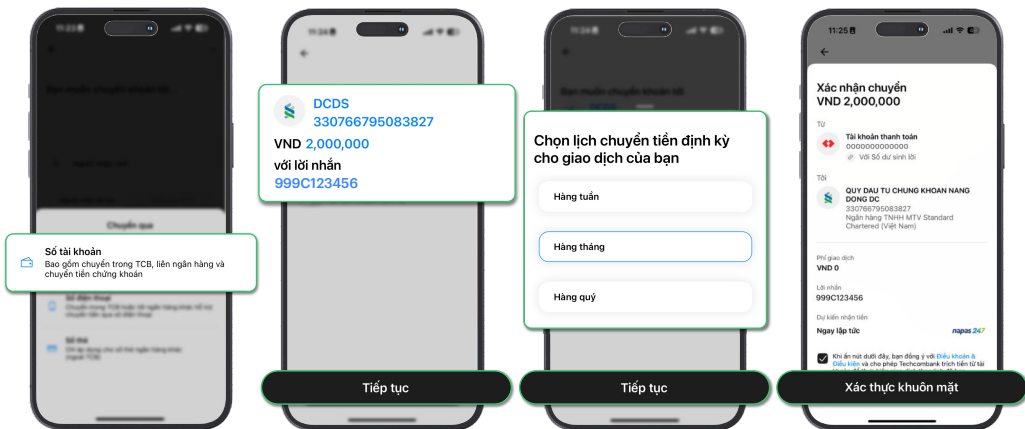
Số tài khoản
Bao gồm chuyển trong TCB, liên ngân hàng và chuyển tiền chứng khoán

11:24

DCDS
330766795083827
VND 2,000,000
với lời nhắn
999C123456

Tiếp tục

Chọn lịch chuyển tiền định kỳ cho giao dịch của bạn

Hàng tuần

Hàng tháng

Hàng quý

Tiếp tục

11:25

Xác nhận chuyển
VND 2,000,000

Từ
Tài khoản thanh toán
0000000000000
Với Số dư sinh lời

Tới
QUY DAU TU CHUNG KHOAN NANG DONG DC
330766795083827
Ngân hàng TNHH MTV Standard Chartered (Việt Nam)

Phí giao dịch
VND 0

Lời nhắn
999C123456

Dự kiến nhận tiền
Ngay lập tức
napas 247

Khi ấn nút dưới đây, bạn đồng ý với Điều khoản & Điều kiện và cho phép Techcombank trích tiền từ tài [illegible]

Xác thực khuôn mặt